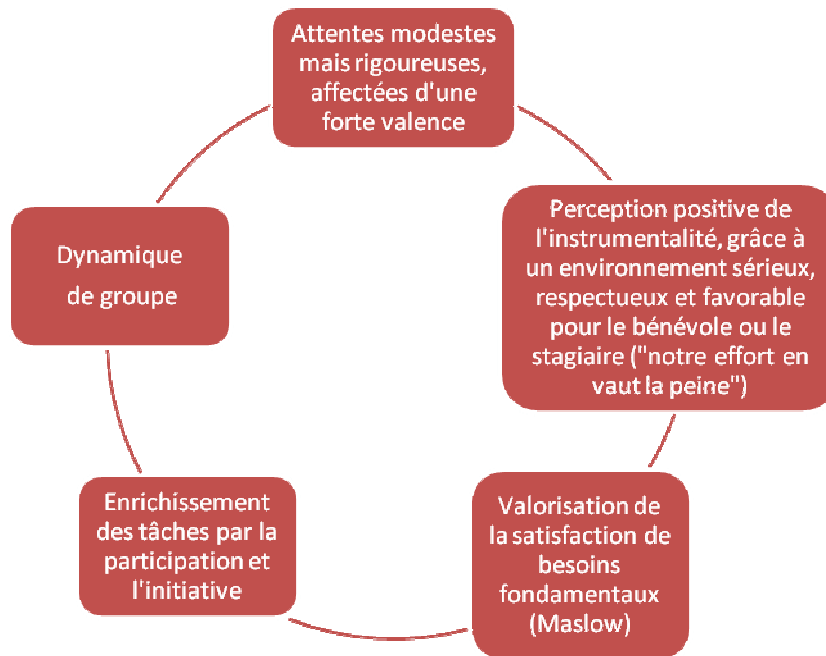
Attentes modestes mais rigoureuses, affectées d'une forte valence

Perception positive de l'instrumentalité, grâce à un environnement sérieux, respectueux et favorable pour le bénévole ou le stagiaire ("notre effort en vaut la peine")

Valorisation de la satisfaction de besoins fondamentaux (Maslow)

Enrichissement des tâches par la participation et l'initiative

Dynamique de groupe